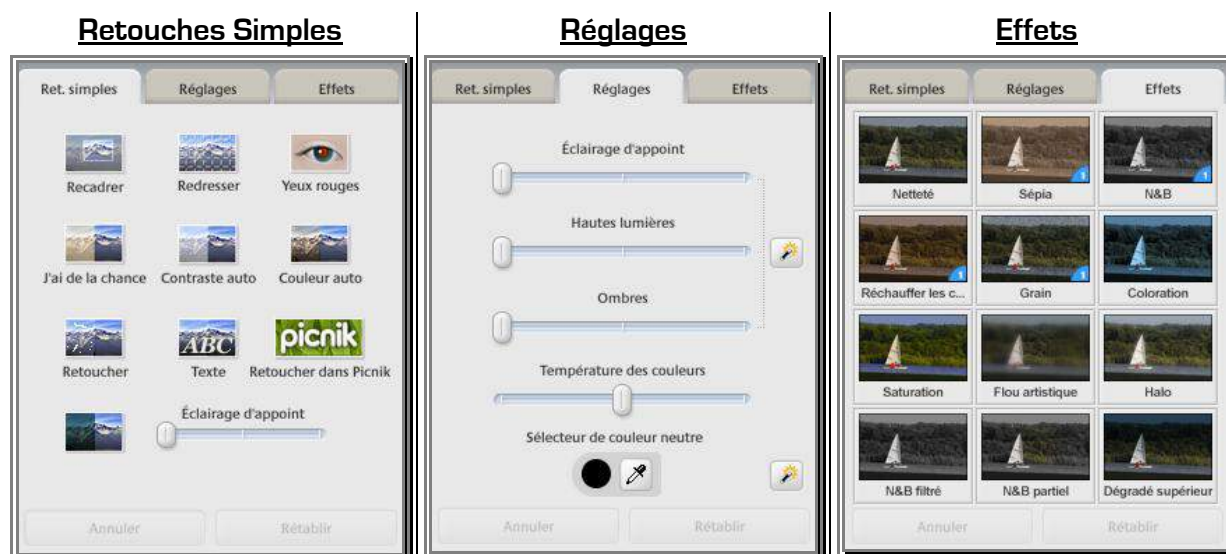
**Retouches Simples**

Ret. simples | Réglages | Effets

Recadrer
Redresser
Yeux rouges
J'ai de la chance
Contraste auto
Couleur auto
Retoucher
ABC
Texte
picnik
Retoucher dans Picnik
Éclairage d'appoint

Annuler
Rétablir

**Réglages**

Ret. simples | Réglages | Effets

Éclairage d'appoint
Hautes lumières
Ombres
Température des couleurs
Sélecteur de couleur neutre

Annuler
Rétablir

**Effets**

Ret. simples | Réglages | Effets

Netteté
Sépia
1
N&B
1
Réchauffer les c...
1
Grain
1
Coloration
Saturation
Flou artistique
Halo
N&B filtré
N&B partiel
Dégradé supérieur

Annuler
Rétablir